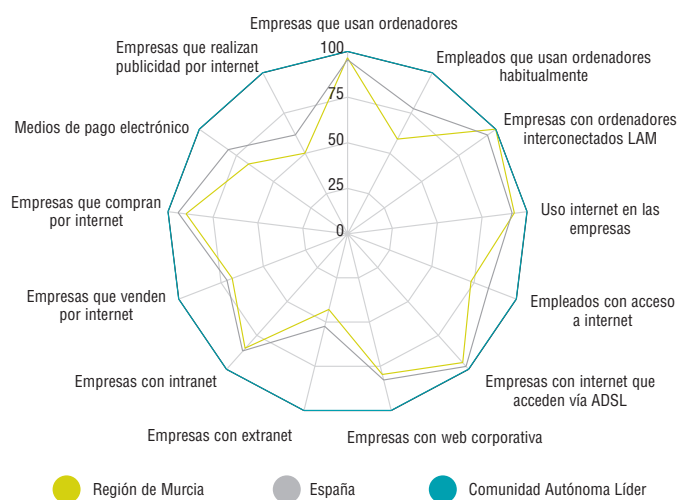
Empresas que usan ordenadores

100

75

50

25

0

Empleados que usan ordenadores habitualmente

Empresas con ordenadores interconectados LAM

Uso internet en las empresas

Empleados con acceso a internet

Empresas con internet que acceden vía ADSL

Empresas con web corporativa

Empresas con extranet

Empresas con intranet

Empresas que venden por internet

Empresas que compran por internet

Medios de pago electrónico

Empresas que realizan publicidad por internet

Región de Murcia

España

Comunidad Autónoma Líder